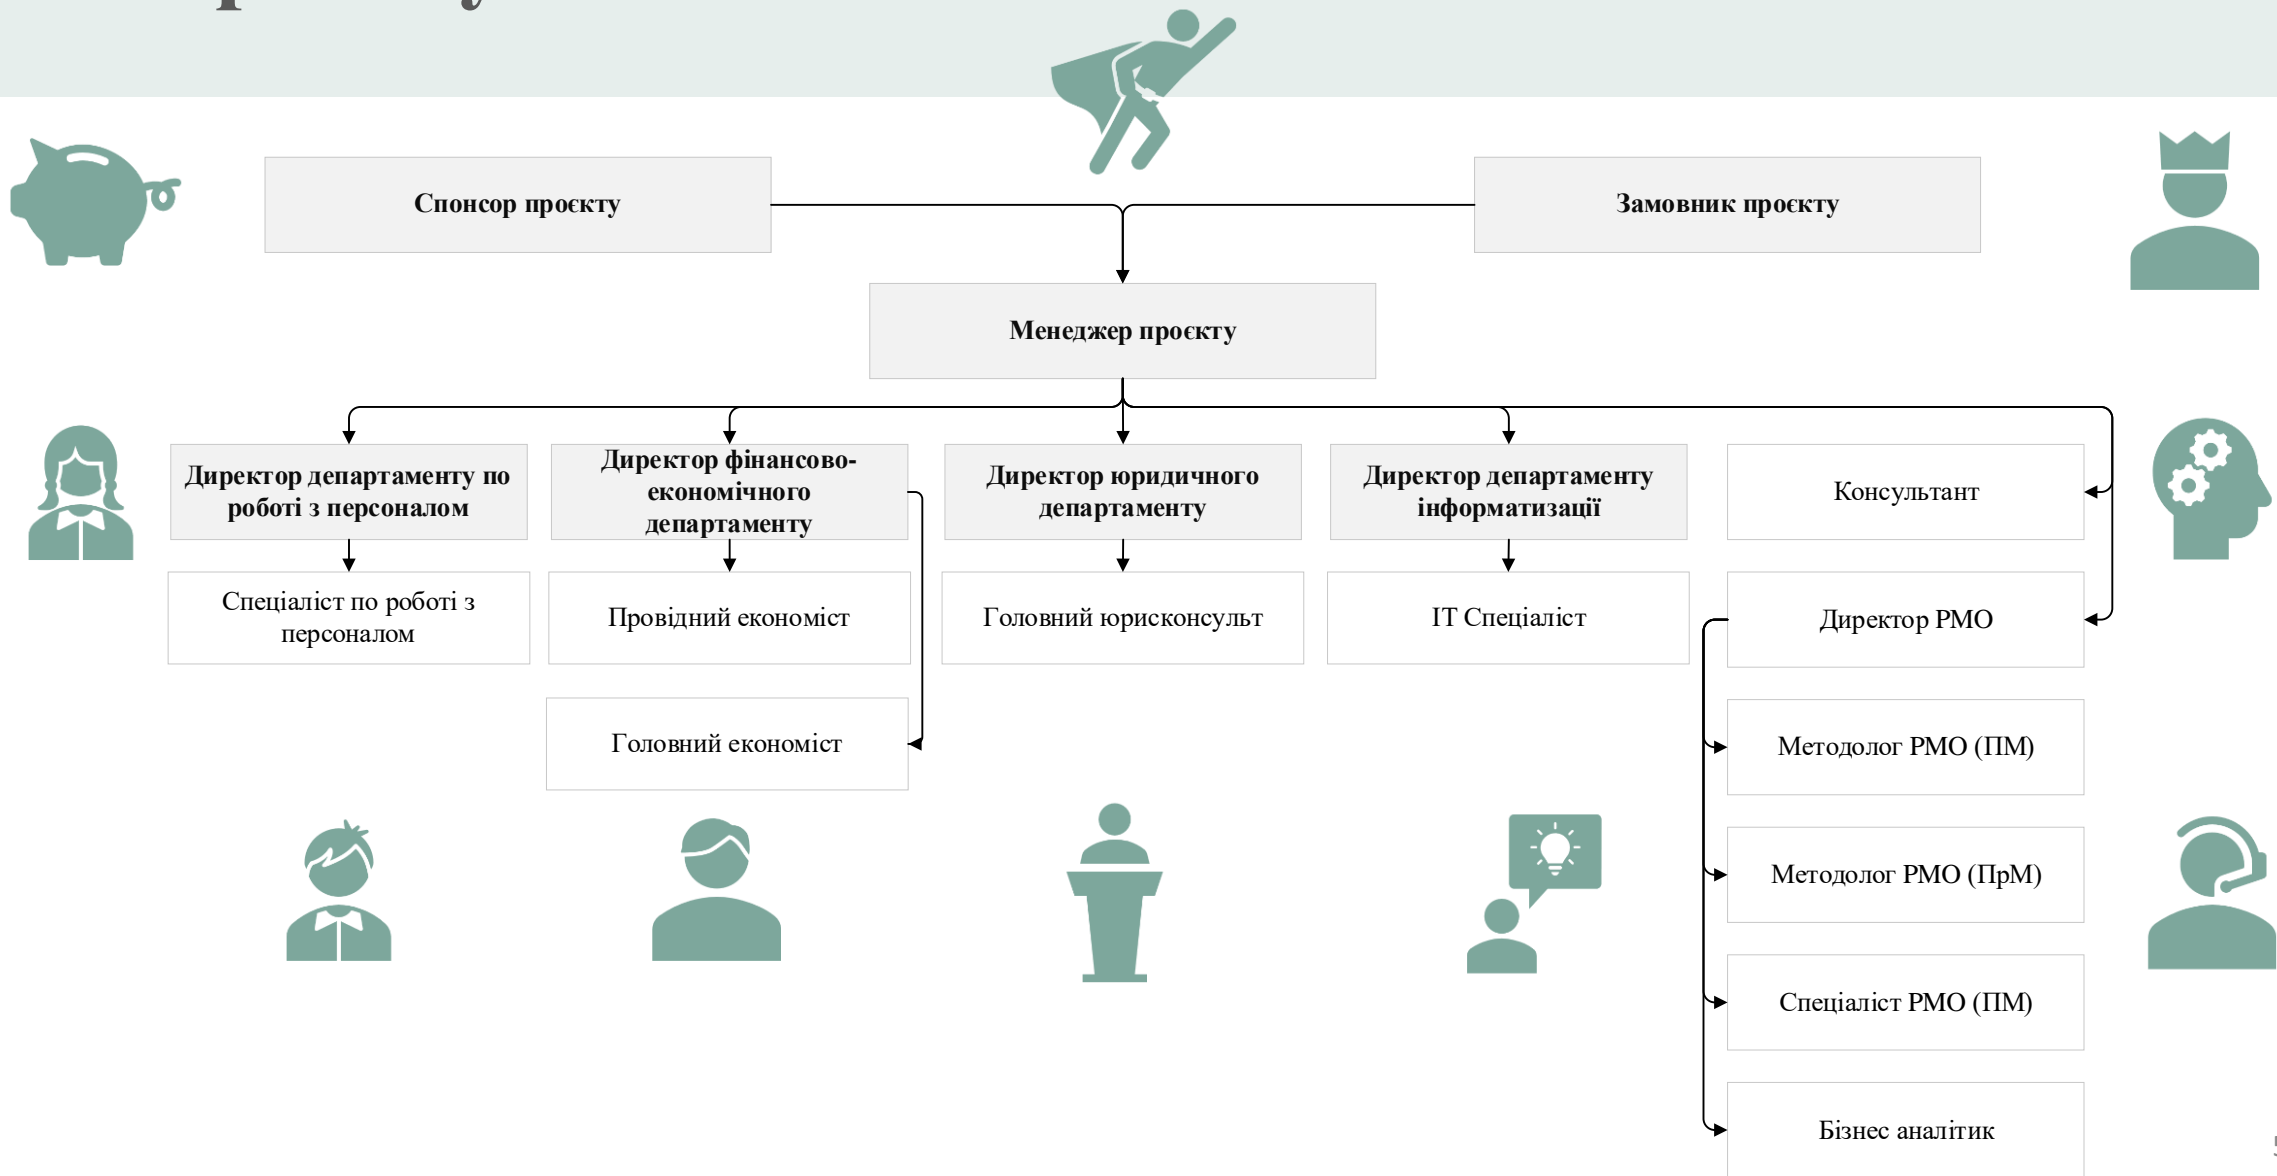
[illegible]

Спонсор проєкту

Замовник проєкту

Менеджер проєкту

Директор департаменту по роботі з персоналом

Спеціаліст по роботі з персоналом

Директор фінансово-економічного департаменту

Провідний економіст

Головний економіст

Директор юридичного департаменту

Головний юрисконсульт

Директор департаменту інформатизації

ІТ Спеціаліст

Консультант

Директор PMO

Методолог PMO (ПМ)

Методолог PMO (ПрМ)

Спеціаліст PMO (ПМ)

Бізнес аналітик